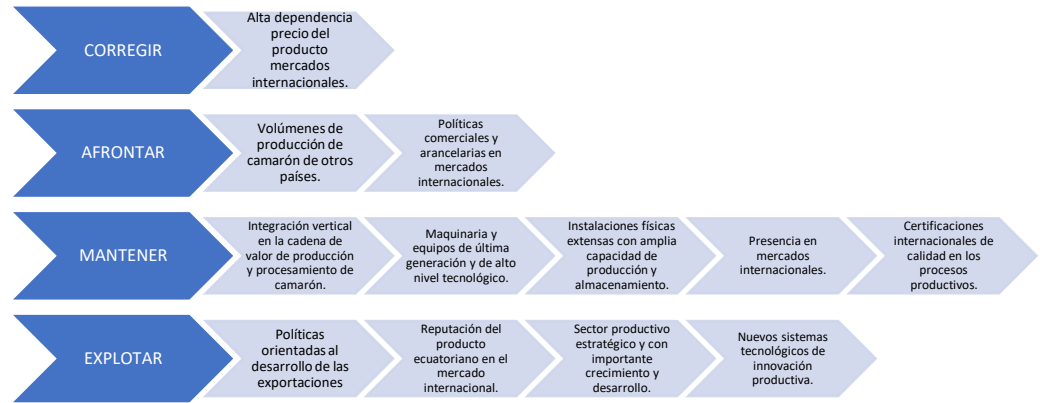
CORREGIR

Alta dependencia precio del producto mercados internacionales.

AFRONTAR

Volúmenes de producción de camarón de otros países.

Políticas comerciales y arancelarias en mercados internacionales.

MANTENER

Integración vertical en la cadena de valor de producción y procesamiento de camarón.

Maquinaria y equipos de última generación y de alto nivel tecnológico.

Instalaciones físicas extensas con amplia capacidad de producción y almacenamiento.

Presencia en mercados internacionales.

Certificaciones internacionales de calidad en los procesos productivos.

EXPLOTAR

Políticas orientadas al desarrollo de las exportaciones

Reputación del producto ecuatoriano en el mercado internacional.

Sector productivo estratégico y con importante crecimiento y desarrollo.

Nuevos sistemas tecnológicos de innovación productiva.